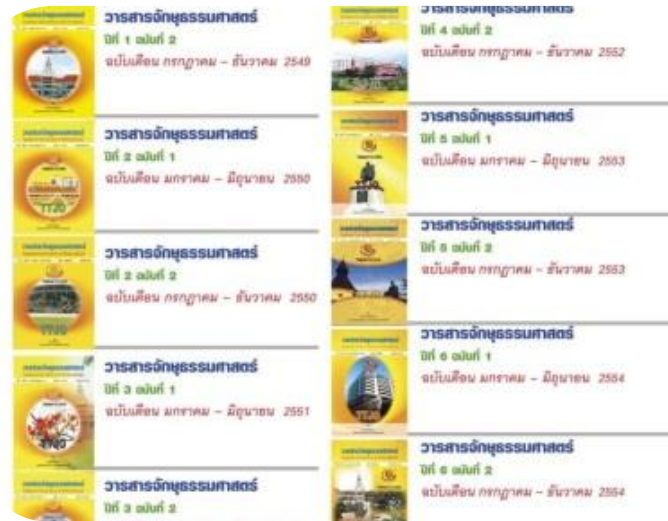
วารสารจักษุธรรมศาสตร์
ปีที่ 1 ฉบับที่ 2
ฉบับเดือน กรกฎาคม – ธันวาคม 2549

วารสารจักษุธรรมศาสตร์
ปีที่ 2 ฉบับที่ 1
ฉบับเดือน มกราคม – มิถุนายน 2550

วารสารจักษุธรรมศาสตร์
ปีที่ 2 ฉบับที่ 2
ฉบับเดือน กรกฎาคม – ธันวาคม 2550

วารสารจักษุธรรมศาสตร์
ปีที่ 3 ฉบับที่ 1
ฉบับเดือน มกราคม – มิถุนายน 2551

วารสารจักษุธรรมศาสตร์
ปีที่ 3 ฉบับที่ 2

วารสารจักษุธรรมศาสตร์
ปีที่ 4 ฉบับที่ 2
ฉบับเดือน กรกฎาคม – ธันวาคม 2552

วารสารจักษุธรรมศาสตร์
ปีที่ 5 ฉบับที่ 1
ฉบับเดือน มกราคม – มิถุนายน 2553

วารสารจักษุธรรมศาสตร์
ปีที่ 5 ฉบับที่ 2
ฉบับเดือน กรกฎาคม – ธันวาคม 2553

วารสารจักษุธรรมศาสตร์
ปีที่ 6 ฉบับที่ 1
ฉบับเดือน มกราคม – มิถุนายน 2554

วารสารจักษุธรรมศาสตร์
ปีที่ 6 ฉบับที่ 2
ฉบับเดือน กรกฎาคม – ธันวาคม 2554